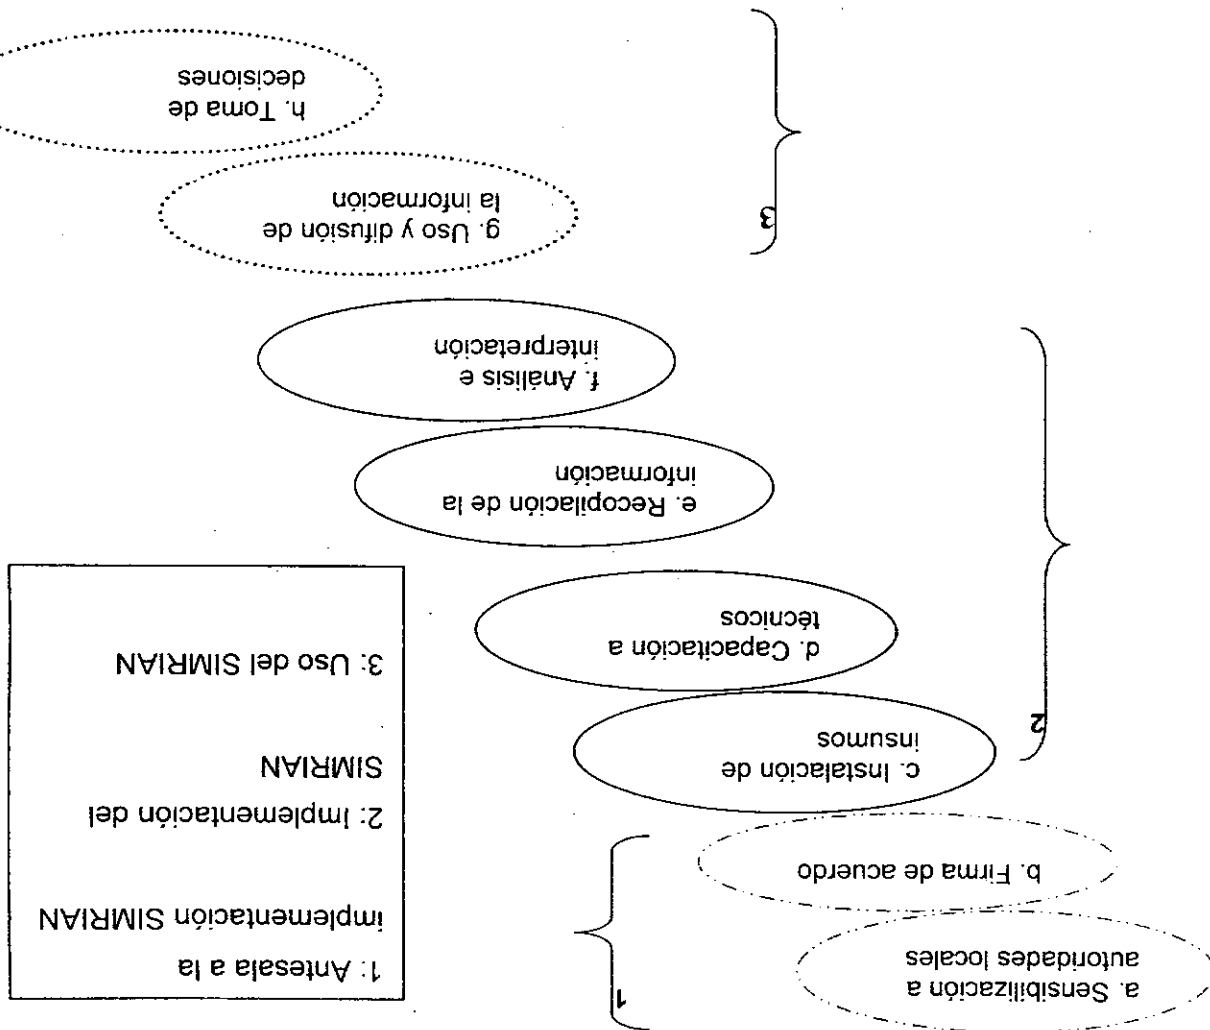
a. Sensibilización a autoridades locales

b. Firma de acuerdo

1

c. Instalación de insumos

d. Capacitación a técnicos

e. Recopilación de la información

f. Análisis e interpretación

2

g. Uso y difusión de la información

h. Toma de decisiones

3

1: Antesala a la implementación SIMRIAN

2: Implementación del SIMRIAN

3: Uso del SIMRIAN